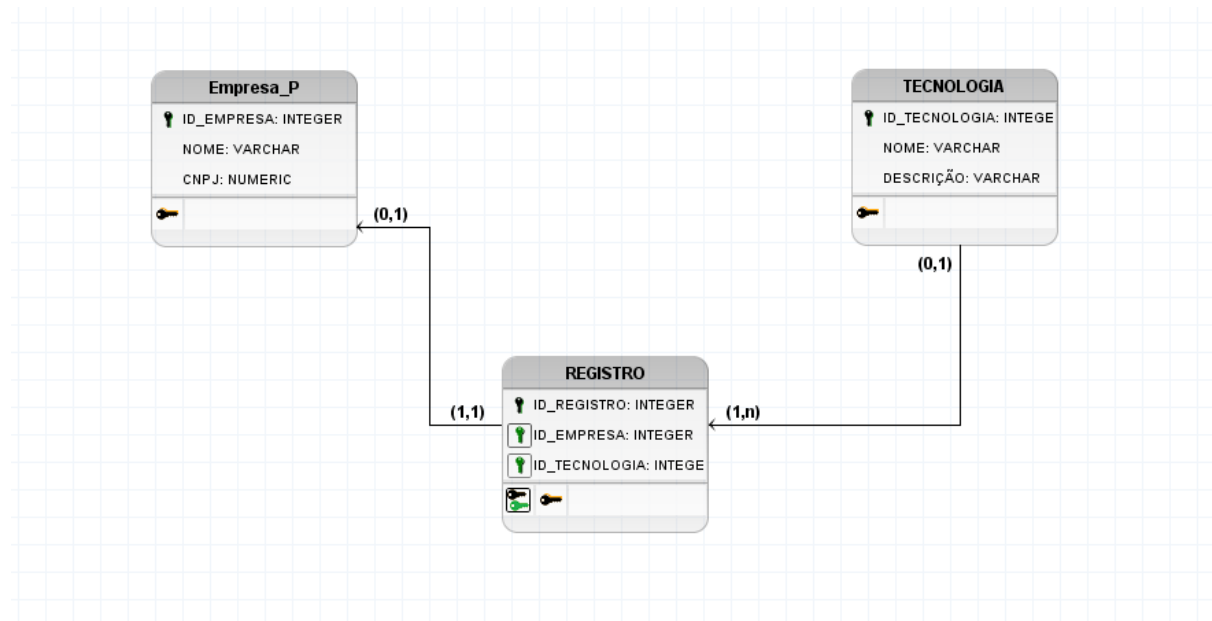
Empresa_P
ID_EMPRESA: INTEGER
NOME: VARCHAR
CNPJ: NUMERIC

TECNOLOGIA
ID_TECNOLOGIA: INTEGE
NOME: VARCHAR
DESCRIÇÃO: VARCHAR

(0,1)

(0,1)

REGISTRO
ID_REGISTRO: INTEGER
ID_EMPRESA: INTEGER
ID_TECNOLOGIA: INTEGE

(1,1)

(1,n)